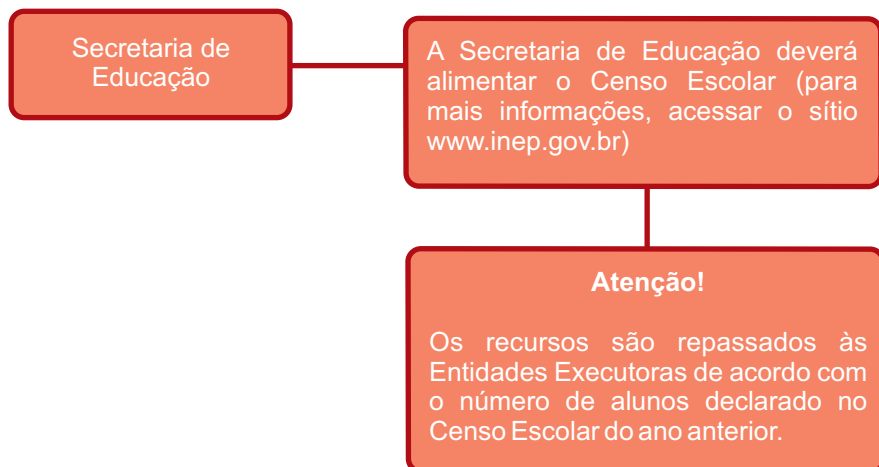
Secretaria de Educação

A Secretaria de Educação deverá alimentar o Censo Escolar (para mais informações, acessar o sítio www.inep.gov.br)

Atenção!

Os recursos são repassados às Entidades Executoras de acordo com o número de alunos declarado no Censo Escolar do ano anterior.